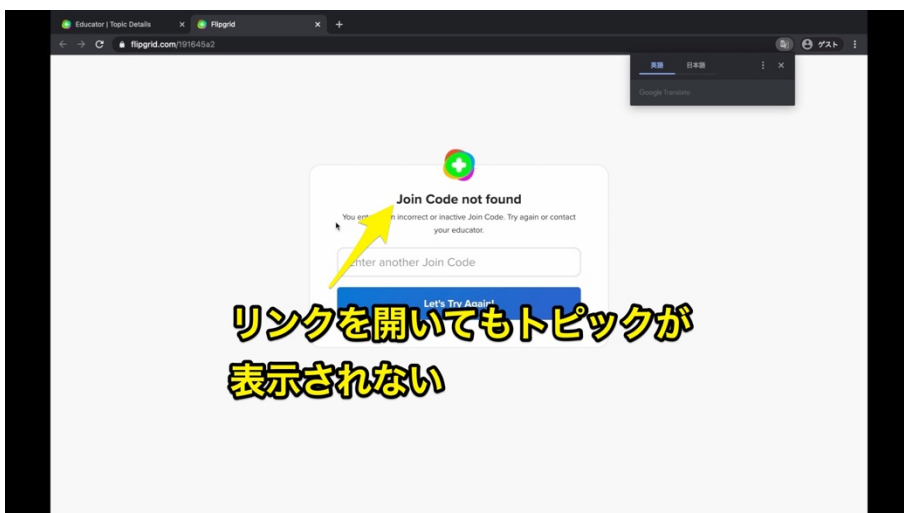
Educator | Topic Details ×
Flipgrid ×
+
flipgrid.com/191645a2
ゲスト
英語
日本語
Google Translate

Join Code not found
You ent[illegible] incorrect or inactive Join Code. Try again or contact your educator.
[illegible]nter another Join Code
Let's Try Again!

リンクを開いてもトピックが表示されない